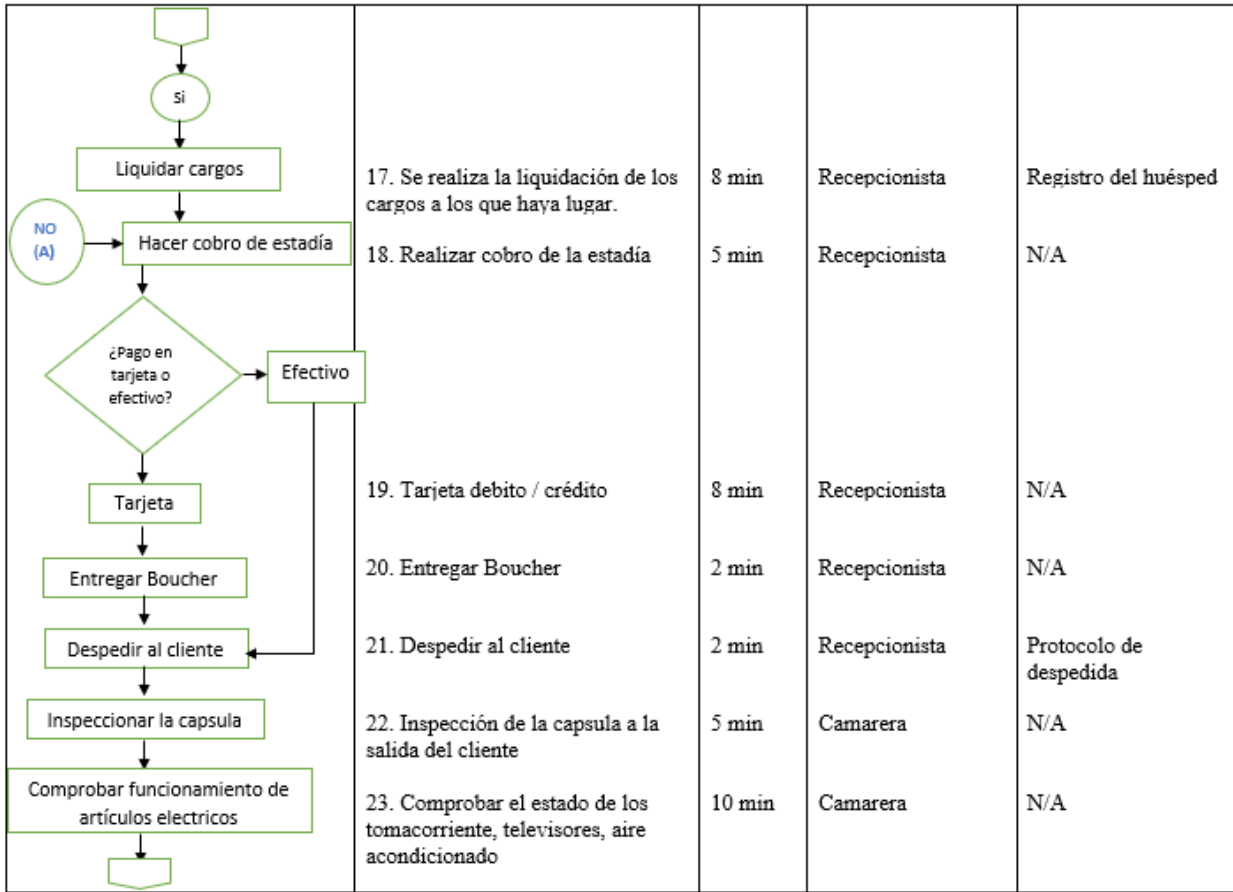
| | | | | |
|---|---|---|---|---|
| Si | | | | |
| Liquidar cargos | 17. Se realiza la liquidación de los cargos a los que haya lugar. | 8 min | Recepcionista | Registro del huésped |
| NO (A) Hacer cobro de estadía | 18. Realizar cobro de la estadía | 5 min | Recepcionista | N/A |
| ¿Pago en tarjeta o efectivo? Efectivo | | | | |
| Tarjeta | 19. Tarjeta debito / crédito | 8 min | Recepcionista | N/A |
| Entregar Boucher | 20. Entregar Boucher | 2 min | Recepcionista | N/A |
| Despedir al cliente | 21. Despedir al cliente | 2 min | Recepcionista | Protocolo de despedida |
| Inspeccionar la capsula | 22. Inspección de la capsula a la salida del cliente | 5 min | Camarera | N/A |
| Comprobar funcionamiento de artículos electricos | 23. Comprobar el estado de los tomacorriente, televisores, aire acondicionado | 10 min | Camarera | N/A |